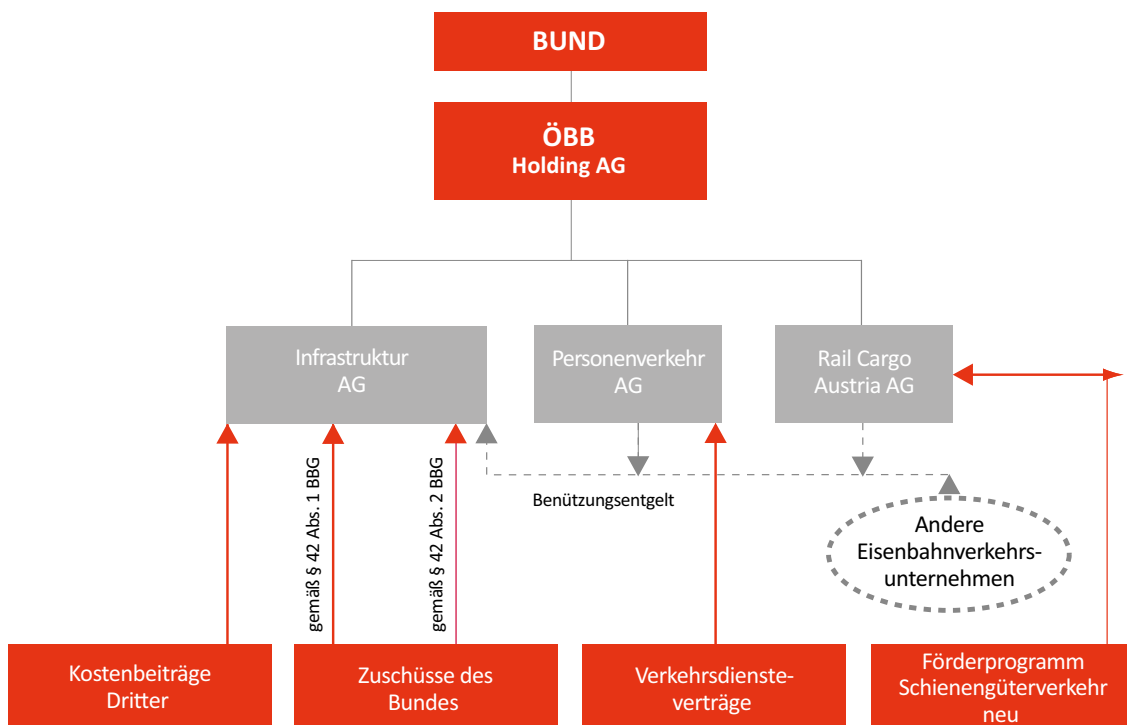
BUND

ÖBB
Holding AG

Infrastruktur
AG

Personenverkehr
AG

Rail Cargo
Austria AG

gemäß § 42 Abs. 1 BBG

gemäß § 42 Abs. 2 BBG

Benützungsentgelt

Andere
Eisenbahnverkehrsunternehmen

Kostenbeiträge
Dritter

Zuschüsse des
Bundes

Verkehrsdiensteverträge

Förderprogramm
Schienengüterverkehr
neu